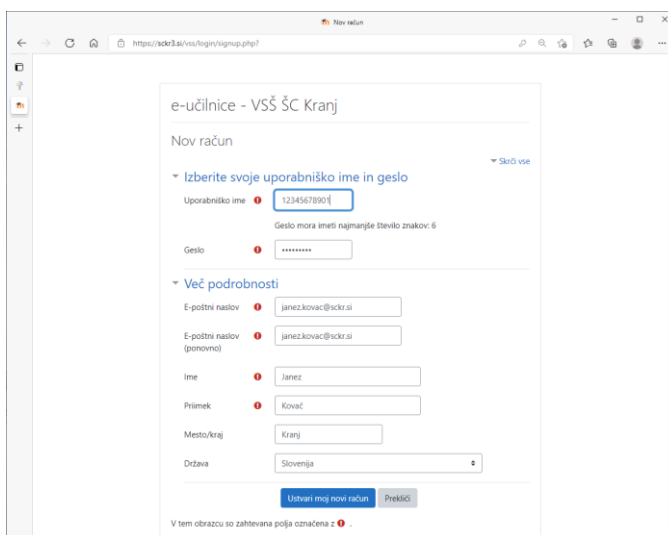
Nov račun

https://sckr3.si/vss/login/signup.php?

e-učilnice - VSŠ ŠC Kranj

Nov račun

Skrči vse

Izberite svoje uporabniško ime in geslo

Uporabniško ime 12345678901

Geslo mora imeti najmanjše število znakov: 6

Geslo ••••••••••

Več podrobnosti

E-poštni naslov janez.kovac@sckr.si

E-poštni naslov (ponovno) janez.kovac@sckr.si

Ime Janez

Priimek Kovač

Mesto/kraj Kranj

Država Slovenija

Ustvari moj novi račun Prekliči

V tem obrazcu so zahtevana polja označena z .